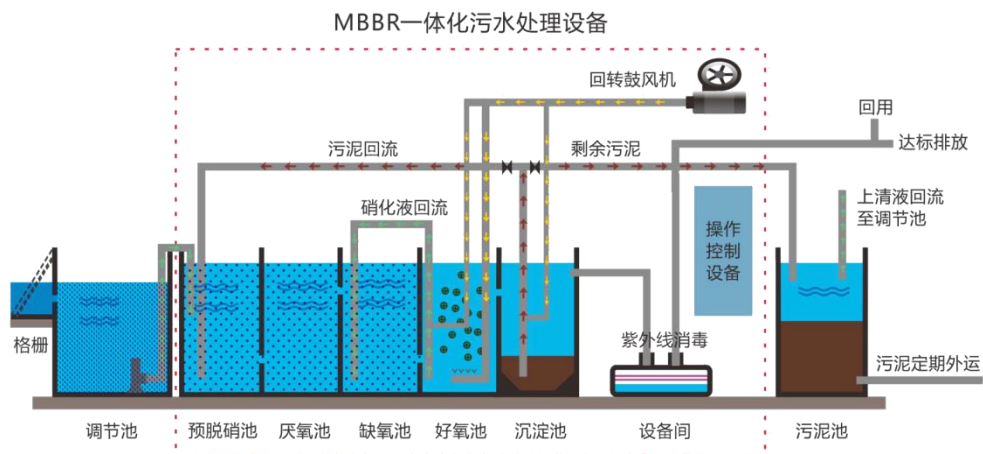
MBBR一体化污水处理设备

回转鼓风机

回用

污泥回流

剩余污泥

达标排放

硝化液回流

上清液回流
至调节池

操作
控制
设备

格栅

紫外线消毒

污泥定期外运

调节池

预脱硝池

厌氧池

缺氧池

好氧池

沉淀池

设备间

污泥池